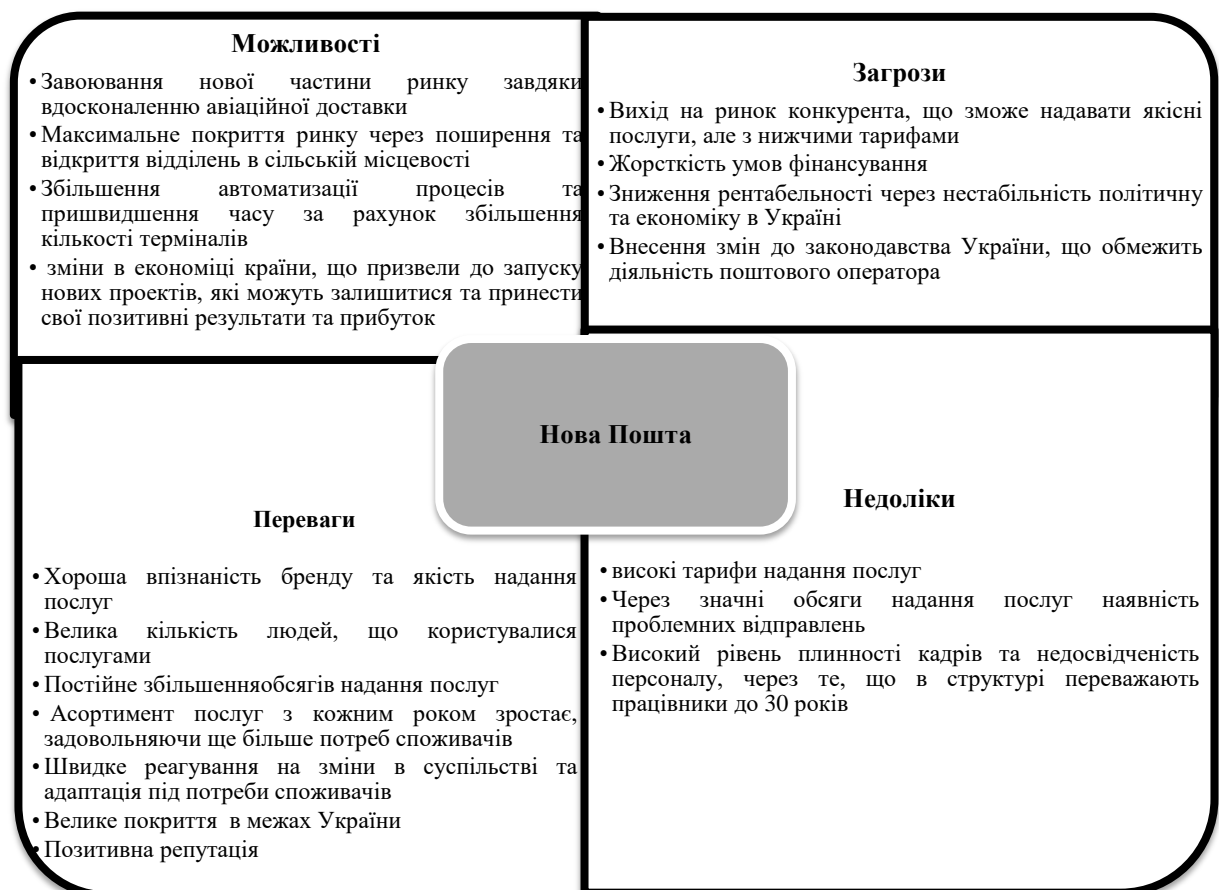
Можливості

• Завоювання нової частини ринку завдяки вдосконаленню авіаційної доставки
• Максимальне покриття ринку через поширення та відкриття відділень в сільській місцевості
• Збільшення автоматизації процесів та пришвидшення часу за рахунок збільшення кількості терміналів
• зміни в економіці країни, що призвели до запуску нових проектів, які можуть залишитися та принести свої позитивні результати та прибуток

Загрози

• Вихід на ринок конкурента, що зможе надавати якісні послуги, але з нижчими тарифами
• Жорсткість умов фінансування
• Зниження рентабельності через нестабільність політичну та економіку в Україні
• Внесення змін до законодавства України, що обмежить діяльність поштового оператора

Нова Пошта

Переваги

• Хороша впізнаність бренду та якість надання послуг
• Велика кількість людей, що користувалися послугами
• Постійне збільшенняобсягів надання послуг
• Асортимент послуг з кожним роком зростає, задовольняючи ще більше потреб споживачів
• Швидке реагування на зміни в суспільстві та адаптація під потреби споживачів
• Велике покриття в межах України
• Позитивна репутація

Недоліки

• високі тарифи надання послуг
• Через значні обсяги надання послуг наявність проблемних відправлень
• Високий рівень плинності кадрів та недосвідченість персоналу, через те, що в структурі переважають працівники до 30 років